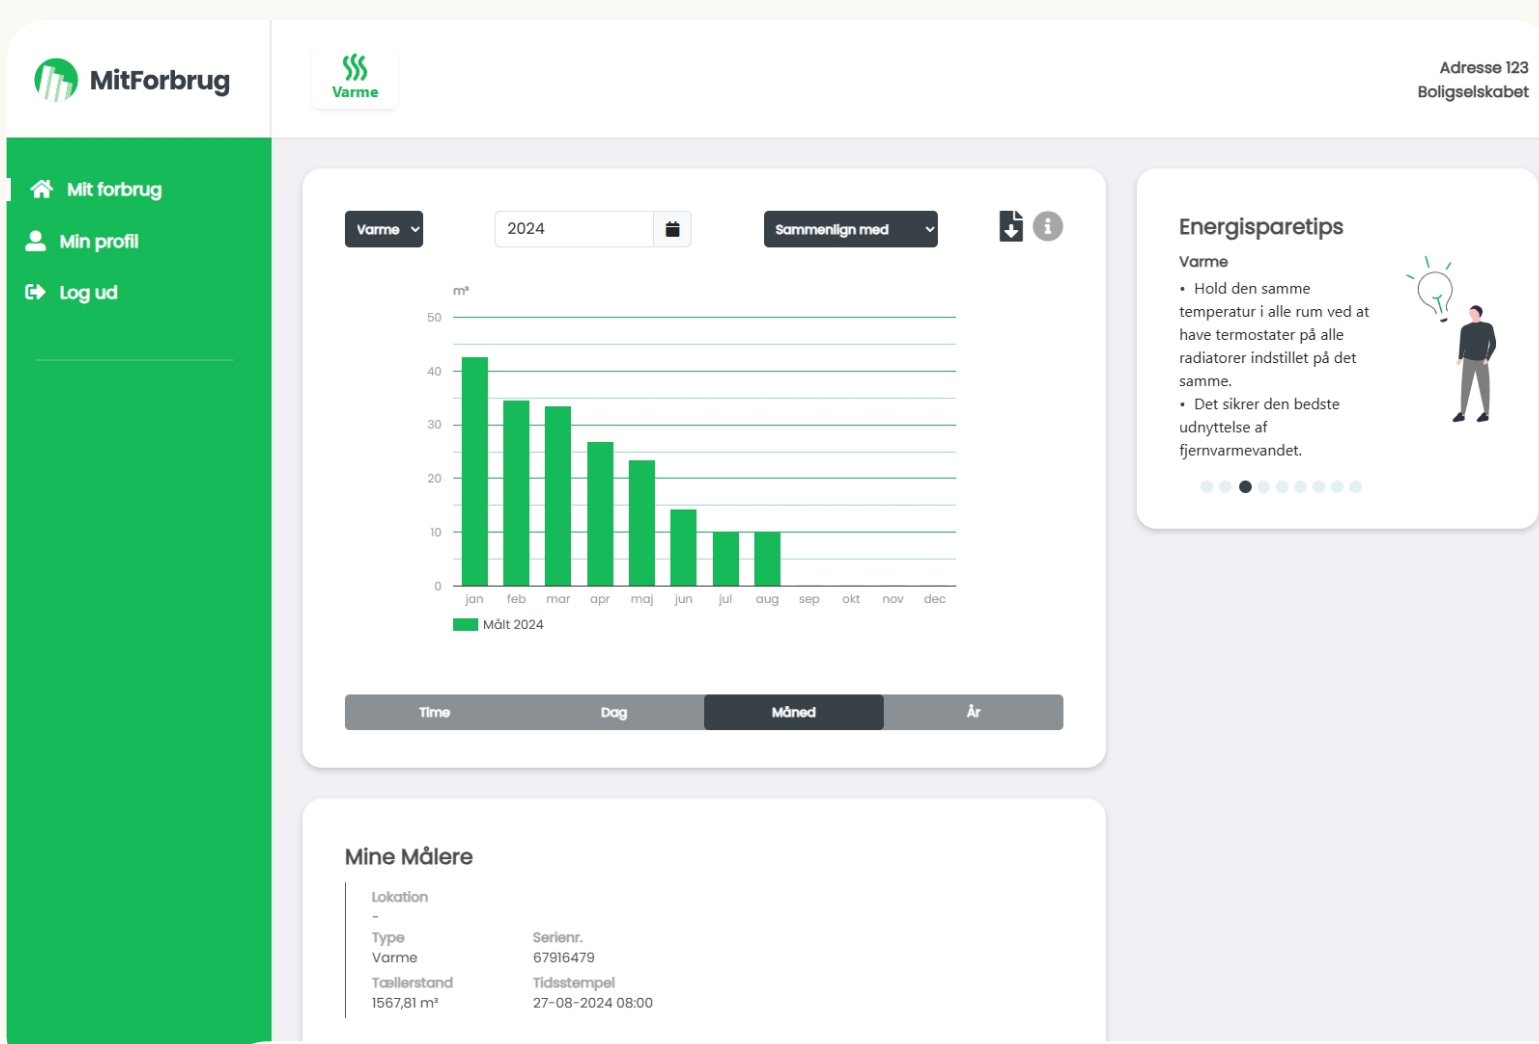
MitForbrug

Varme

Adresse 123
Boligselskabet

Mit forbrug
Min profil
Log ud

Varme
2024
Sammenlign med

m³
50
40
30
20
10
0
jan feb mar apr maj jun jul aug sep okt nov dec
Målt 2024

Time
Dag
Måned
År

Energisparetips
Varme
• Hold den samme temperatur i alle rum ved at have termostater på alle radiatorer indstillet på det samme.
• Det sikrer den bedste udnyttelse af fjernvarmevandet.

Mine Målere
Lokation
-
Type
Varme
Serienr.
67916479
Tællerstand
1567,81 m³
Tidsstempel
27-08-2024 08:00